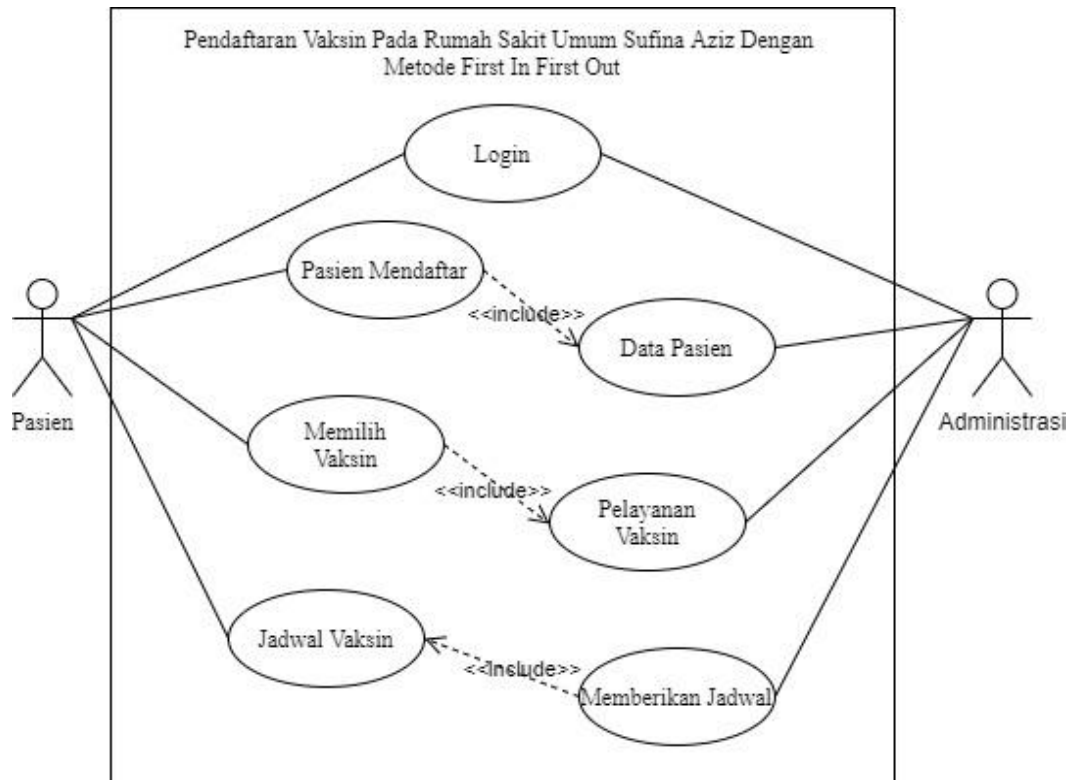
Pendaftaran Vaksin Pada Rumah Sakit Umum Sufina Aziz Dengan Metode First In First Out

Login

Pasien Mendaftar

<<include>>

Data Pasien

Pasien

Administrasi

Memilih Vaksin

<<include>>

Pelayanan Vaksin

Jadwal Vaksin

<<Include>>

Memberikan Jadwal